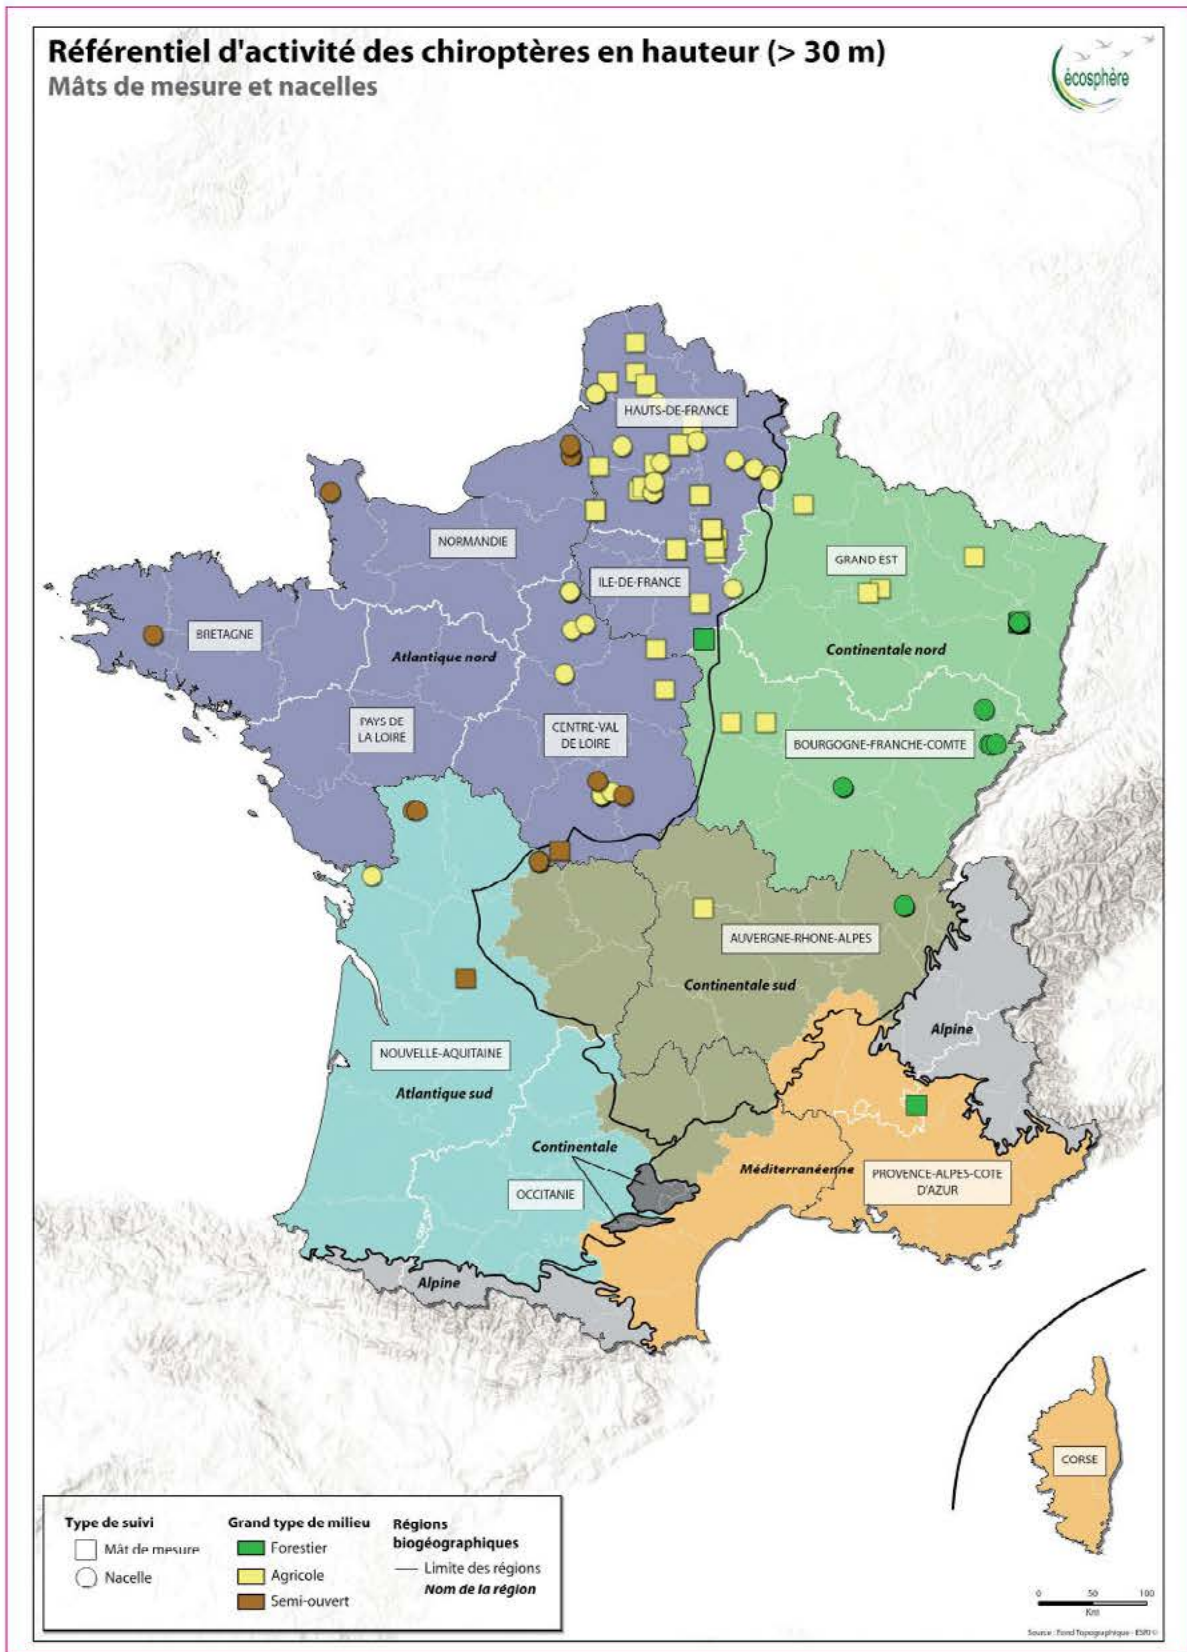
Référentiel d'activité des chiroptères en hauteur (> 30 m)
Mâts de mesure et nacelles

écosphère

HAUTS-DE-FRANCE
NORMANDIE
ILE-DE-FRANCE
GRAND EST
BRETAGNE
Atlantique nord
Continentale nord
PAYS DE LA LOIRE
CENTRE-VAL DE LOIRE
BOURGOGNE-FRANCHE-COMTE
AUVERGNE-RHONE-ALPES
Continentale sud
Alpine
NOUVELLE-AQUITAINE
Atlantique sud
Continentale
Méditerranéenne
PROVENCE-ALPES-COTE D'AZUR
OCCITANIE
Alpine
CORSE

Type de suivi
Mât de mesure
Nacelle

Grand type de milieu
Forestier
Agricole
Semi-ouvert

Régions biogéographiques
Limite des régions
Nom de la région

0 50 100
Km

Source : Fond Topographique - ESRI ©